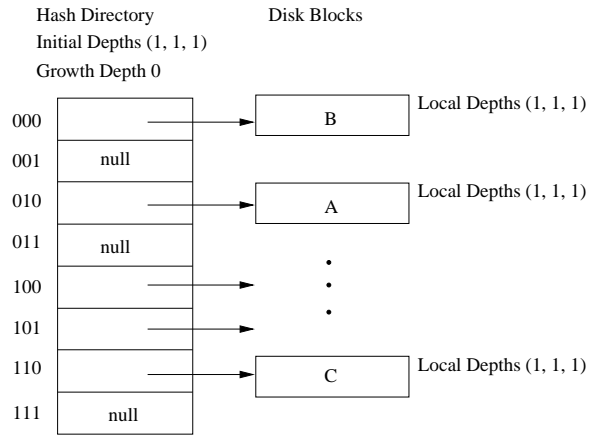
Hash Directory

Initial Depths (1, 1, 1)

Growth Depth 0

Disk Blocks

000

001 null

010

011 null

100

101

110

111 null

B

Local Depths (1, 1, 1)

A

Local Depths (1, 1, 1)

C

Local Depths (1, 1, 1)